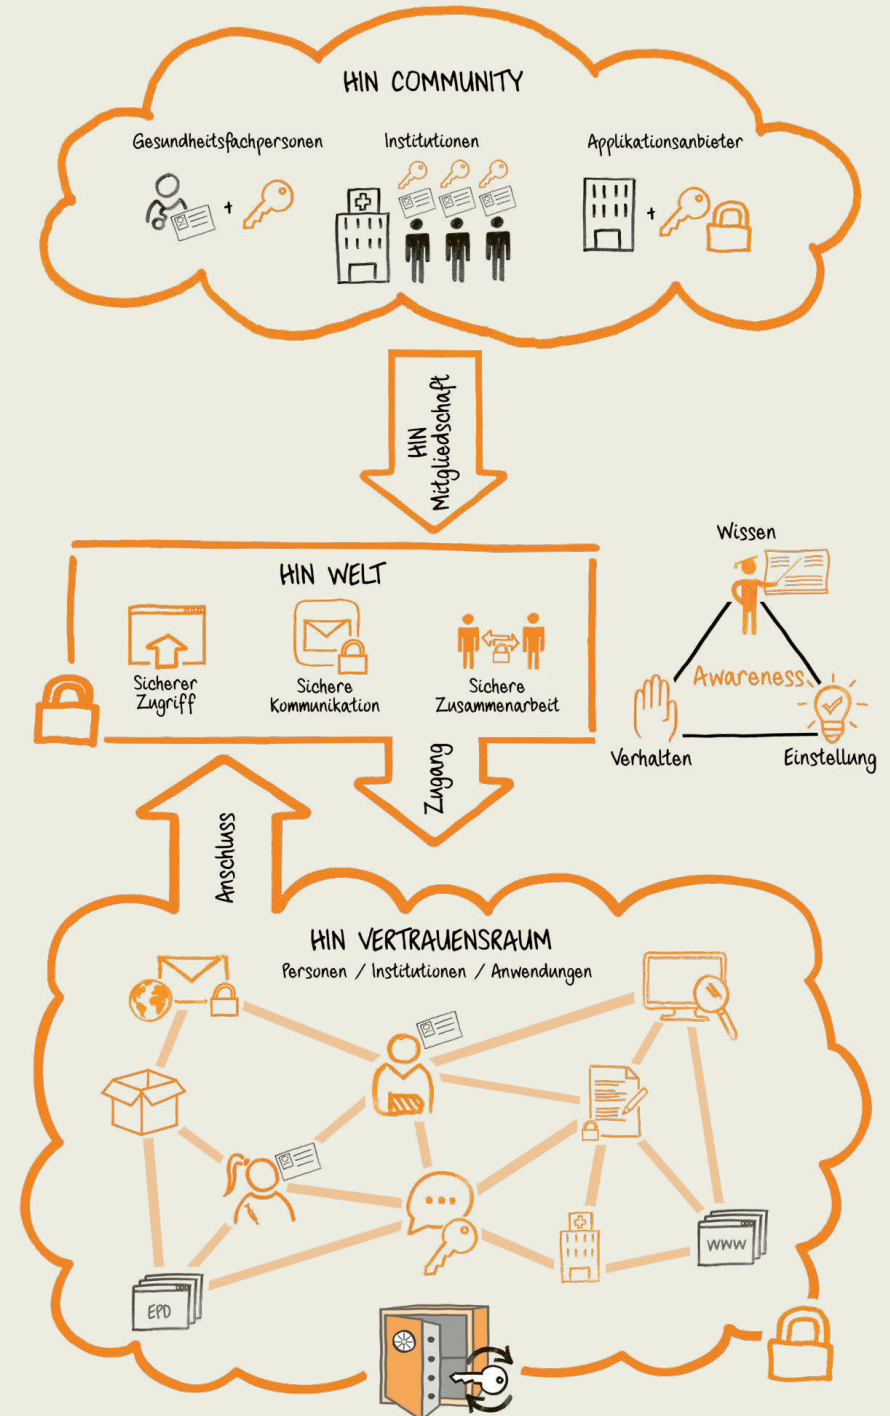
HIN COMMUNITY

Gesundheitsfachpersonen

Institutionen

Applikationsanbieter

HIN Mitgliedschaft

HIN WELT

Sicherer Zugriff

Sichere Kommunikation

Sichere Zusammenarbeit

Wissen

Awareness

Verhalten

Einstellung

Zugang

Anschluss

HIN VERTRAUENSRAUM

Personen / Institutionen / Anwendungen

www

EPD